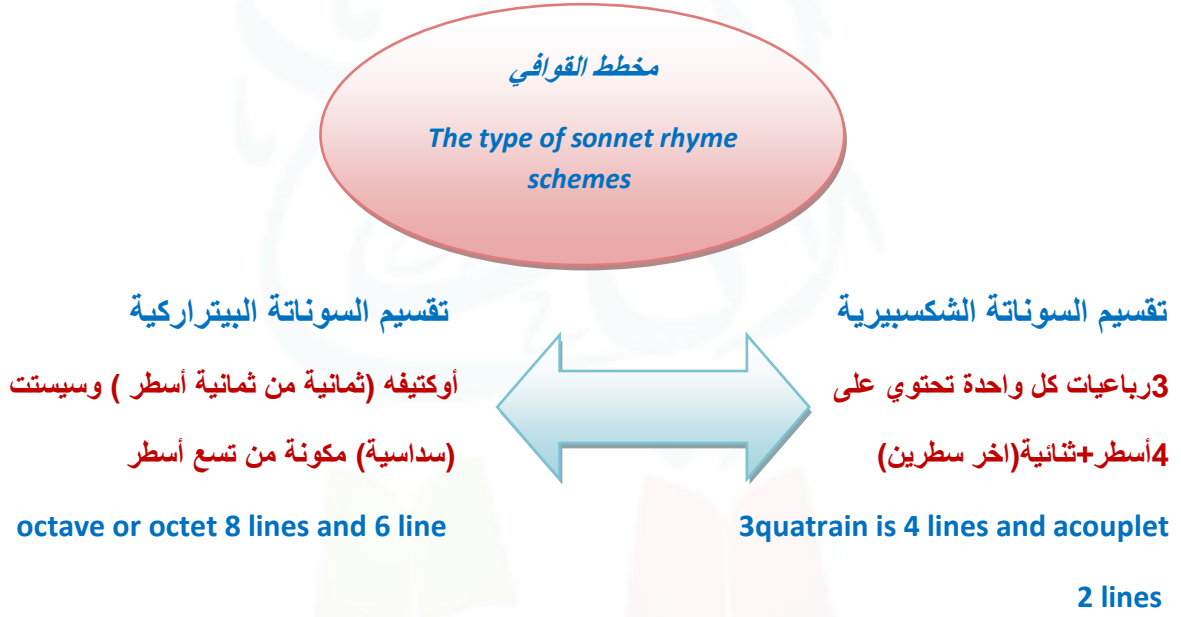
مخطط القوافي

The type of sonnet rhyme schemes

تقسيم السوناتة الشكسبيرية

3رباعيات كل واحدة تحتوي على 4أسطر+ثنائية(اخر سطرين)

3quatrain is 4 lines and acouplet 2 lines

تقسيم السوناتة البيتراركية

أوكتيفه (ثمانية من ثمانية أسطر ) وسيستت (سداسية) مكونة من تسع أسطر

octave or octet 8 lines and 6 line